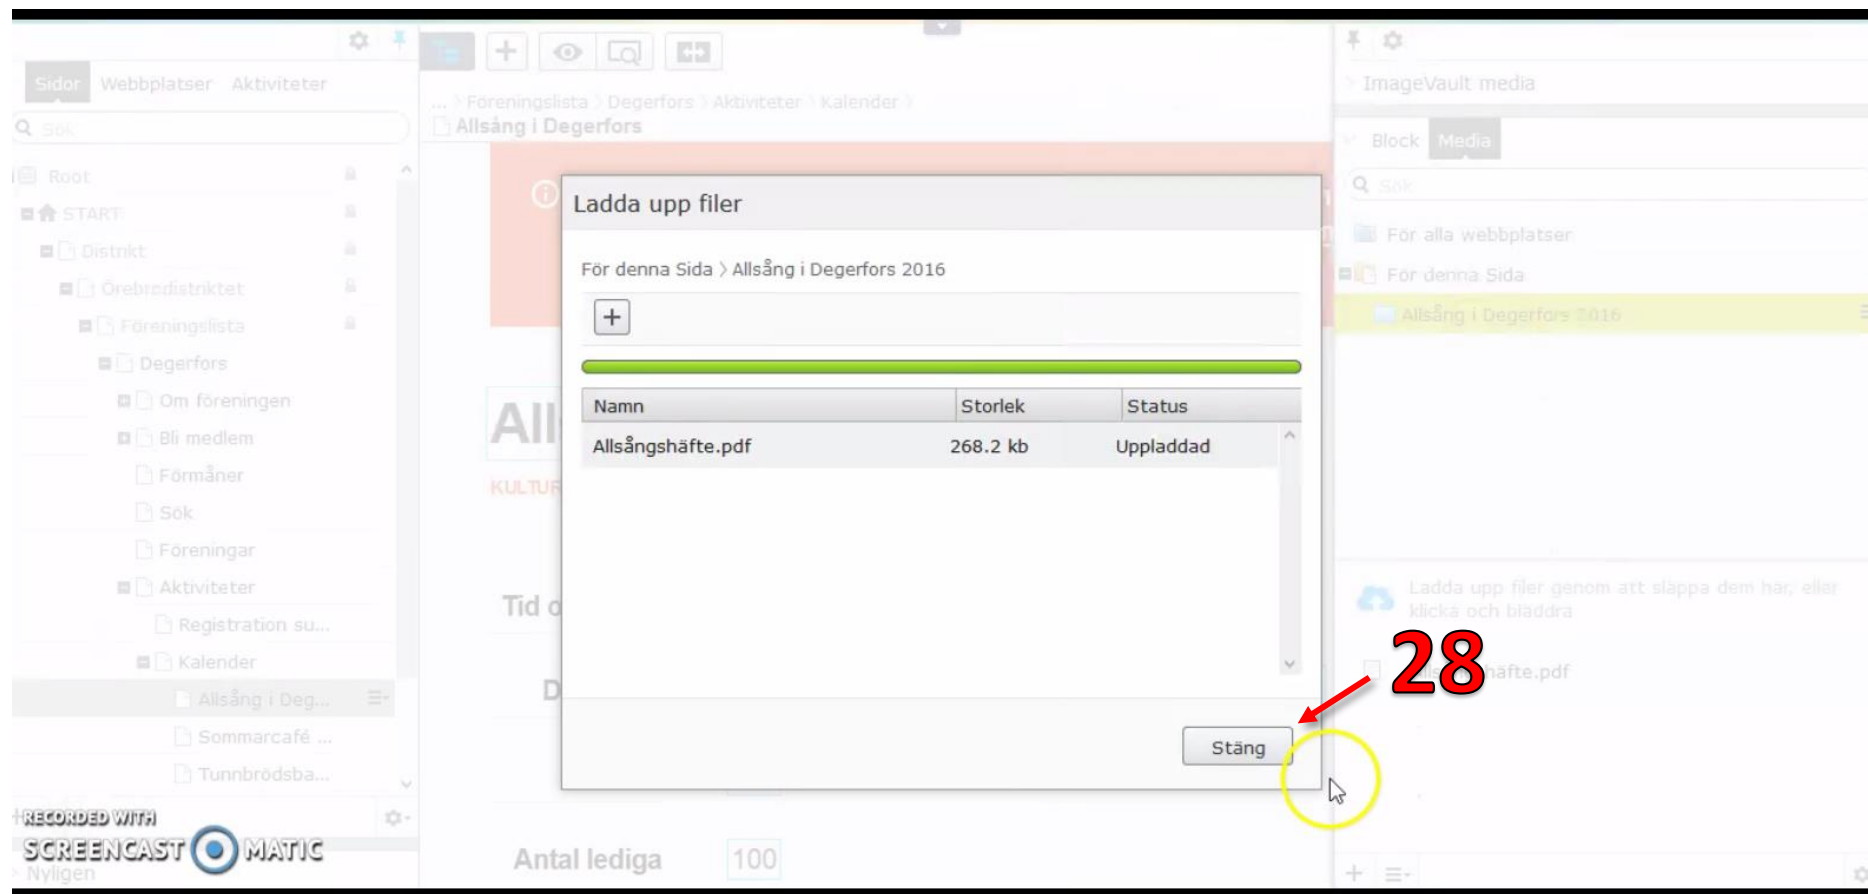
Sidor Webbplatser Aktiviteter

Sök

Root

START

Distrikt

Örebrodistriktet

Föreningslista

Degerfors

Om föreningen

Bli medlem

Förmåner

Sök

Föreningar

Aktiviteter

Registration su...

Kalender

Allsång i Deg...

Sommarcafé ...

Tunnbrödsba...

Nyligen

RECORDED WITH SCREENCAST MATIC

... Föreningslista > Degerfors > Aktiviteter > Kalender >

Allsång i Degerfors

All

KULTUR

Tid o

D

Antal lediga 100

ImageVault media

Block Media

Sök

För alla webbplatser

För denna Sida

Allsång i Degerfors 2016

Ladda upp filer genom att släppa dem här, eller klicka och bläddra

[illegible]häfte.pdf

Ladda upp filer

För denna Sida > Allsång i Degerfors 2016

+

| Namn | Storlek | Status |
|---|---|---|
| Allsångshäfte.pdf | 268.2 kb | Uppladdad |

Stäng

28